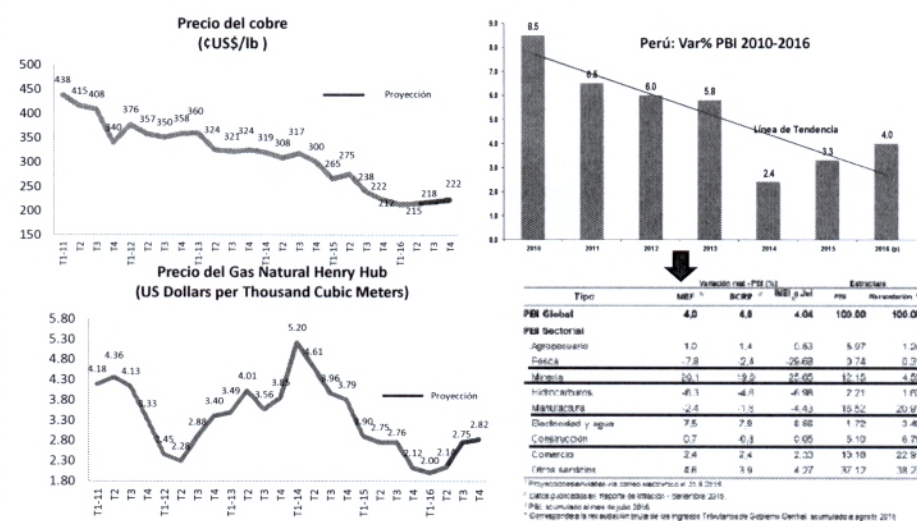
Precio del cobre
(¢US$/lb )

500
450
400
350
300
250
200
150

Proyección

438 415 408 340 376 357 350 358 360 324 321 324 319 308 317 300 265 275 238 222 212 215 218 222

T1-11 T2 T3 T4 T1-12 T2 T3 T4 T1-13 T2 T3 T4 T1-14 T2 T3 T4 T1-15 T2 T3 T4 T1-16 T2 T3 T4

Precio del Gas Natural Henry Hub
(US Dollars per Thousand Cubic Meters)

5.80
5.30
4.80
4.30
3.80
3.30
2.80
2.30
1.80

Proyección

4.18 4.36 4.13 3.33 2.45 2.28 2.88 3.40 3.49 4.01 3.56 3.85 5.20 4.61 3.96 3.79 2.90 2.75 2.76 2.12 2.00 2.11 2.75 2.82

T1-11 T2 T3 T4 T1-12 T2 T3 T4 T1-13 T2 T3 T4 T1-14 T2 T3 T4 T1-15 T2 T3 T4 T1-16 T2 T3 T4

Perú: Var% PBI 2010-2016

9.0 8.0 7.0 6.0 5.0 4.0 3.0 2.0 1.0 0.0

8.5 6.5 6.0 5.8 2.4 3.3 4.0

Línea de Tendencia

2010 2011 2012 2013 2014 2015 2016 (p)

| Tipo | MEF | BCRP | INEI a Jul | PBI | Recaudación |
|---|---|---|---|---|---|
| PBI Global | 4.0 | 4.0 | 4.04 | 100.00 | 100.00 |
| PBI Sectorial | | | | | |
| Agropecuario | 1.0 | 1.4 | 0.63 | 5.97 | 1.2 |
| Pesca | -7.8 | 2.4 | -29.68 | 0.74 | 0.3 |
| Minería | 20.1 | 19.2 | 22.65 | 12.15 | 4.5 |
| Hidrocarburos | -6.3 | -4.8 | -6.98 | 2.21 | 1.6 |
| Manufactura | -2.4 | -1.5 | -4.43 | 16.52 | 20.9 |
| Electricidad y agua | 7.5 | 7.9 | 8.66 | 1.72 | 3.4 |
| Construcción | 0.7 | -0.3 | 0.95 | 5.10 | 6.7 |
| Comercio | 2.4 | 2.4 | 2.33 | 10.18 | 22.9 |
| Otros servicios | 4.6 | 3.9 | 4.27 | 37.12 | 38.7 |

Variación real - PBI (%)   Estructura

¹ Proyecciones enviadas vía correo electrónico al 31.8.2016
² Datos publicados en Reporte de Inflación - Setiembre 2016
³ PBI, acumulado al mes de julio 2016
⁴ Corresponde a la recaudación bruta de los Ingresos Tributarios de Gobierno Central, acumulado a agosto 2016